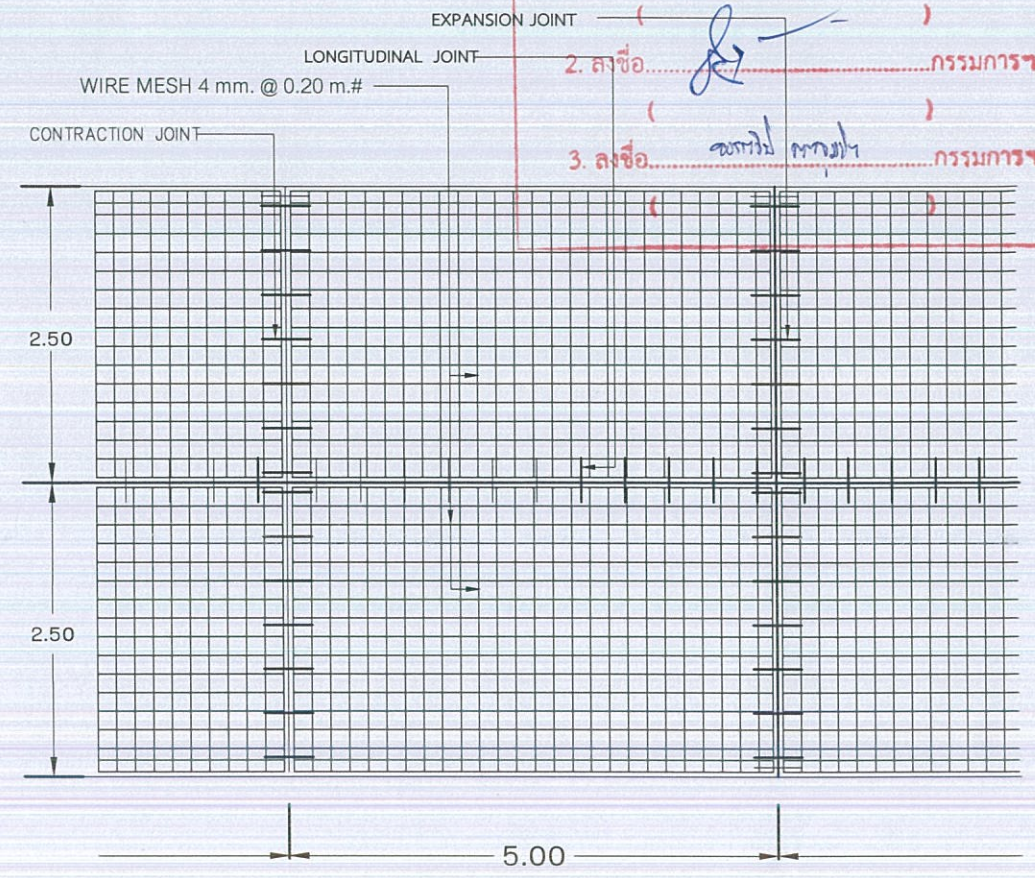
EXPANSION JOINT
(                    )
LONGITUDINAL JOINT
2. ลงชื่อ.......................................กรรมการฯ
WIRE MESH 4 mm. @ 0.20 m.#
(                    )
CONTRACTION JOINT
3. ลงชื่อ.......อมรเวป คารมไห.......กรรมการฯ
(                    )
2.50
2.50
5.00